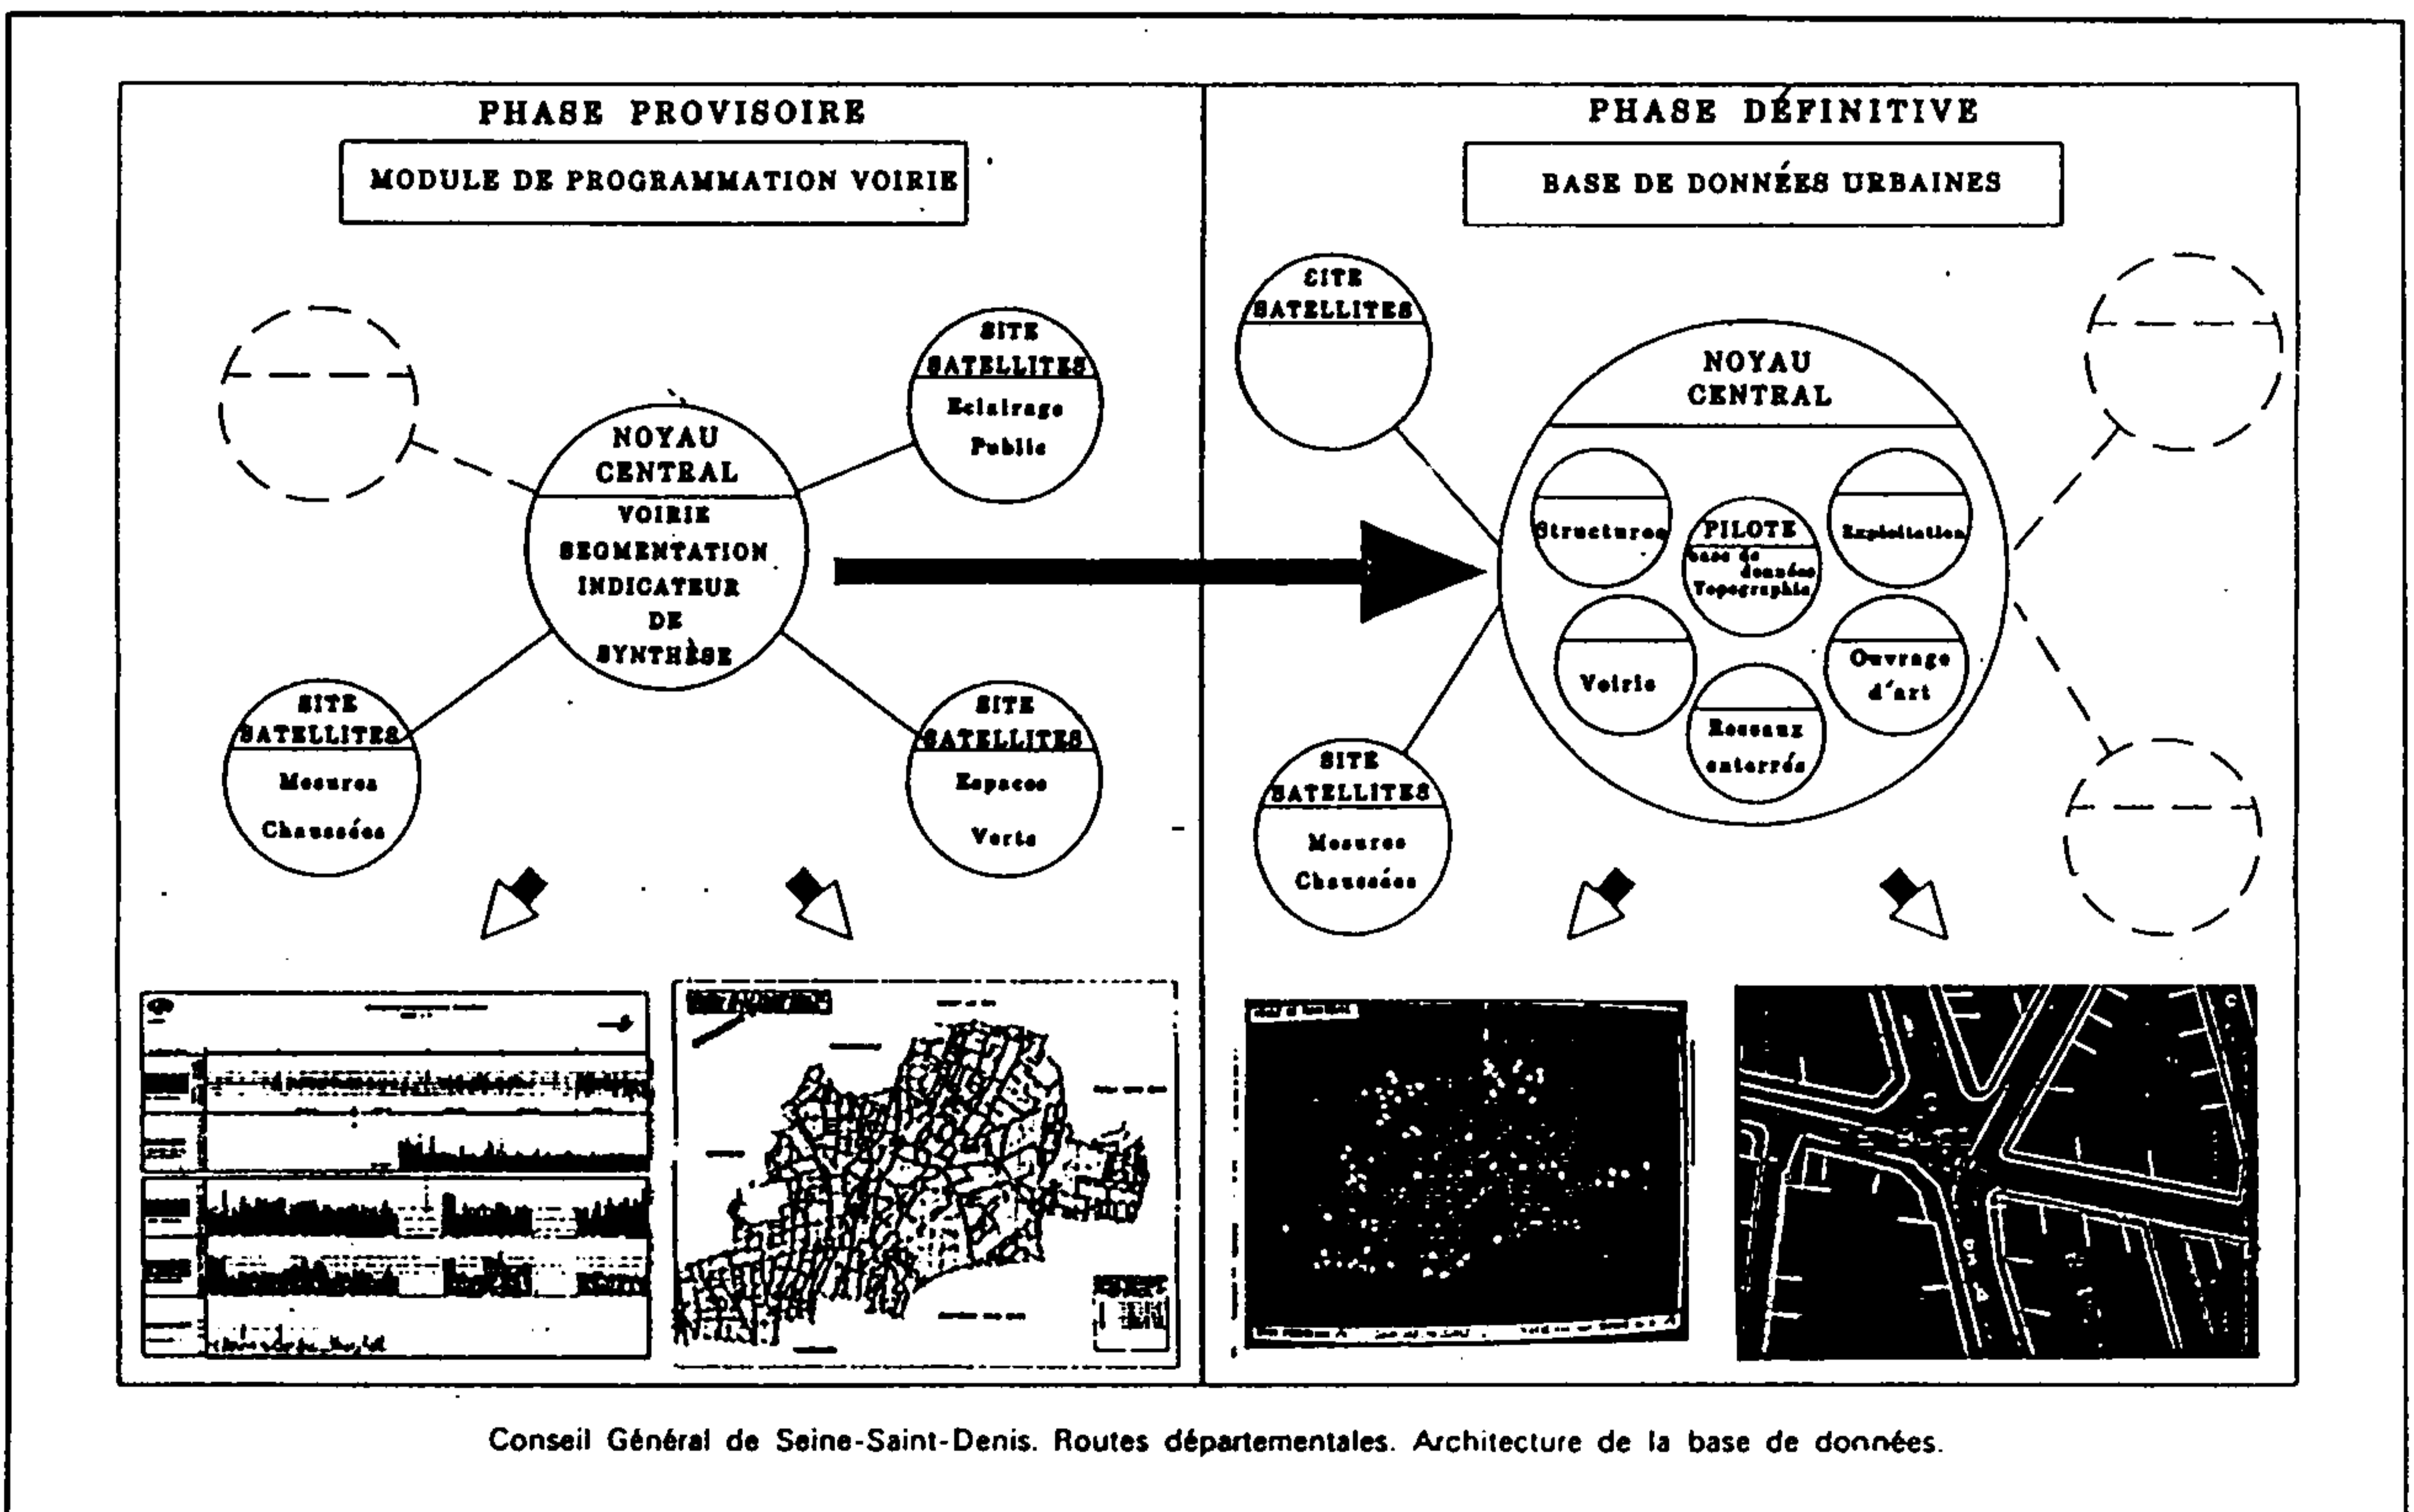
PHASE PROVISOIRE

MODULE DE PROGRAMMATION VOIRIE

NOYAU CENTRAL

VOIRIE SEGMENTATION INDICATEUR DE SYNTHÈSE

SITE SATELLITES

Eclairage Public

SITE SATELLITES

Mesures Chaussées

SITE SATELLITES

Espaces Verts

PHASE DÉFINITIVE

BASE DE DONNÉES URBAINES

CITE SATELLITES

NOYAU CENTRAL

Structures

PILOTE base de données Topographie

Exploitation

Voirie

Ouvrage d'art

Reseaux enterrés

SITE SATELLITES

Mesures Chaussées

Conseil Général de Seine-Saint-Denis. Routes départementales. Architecture de la base de données.